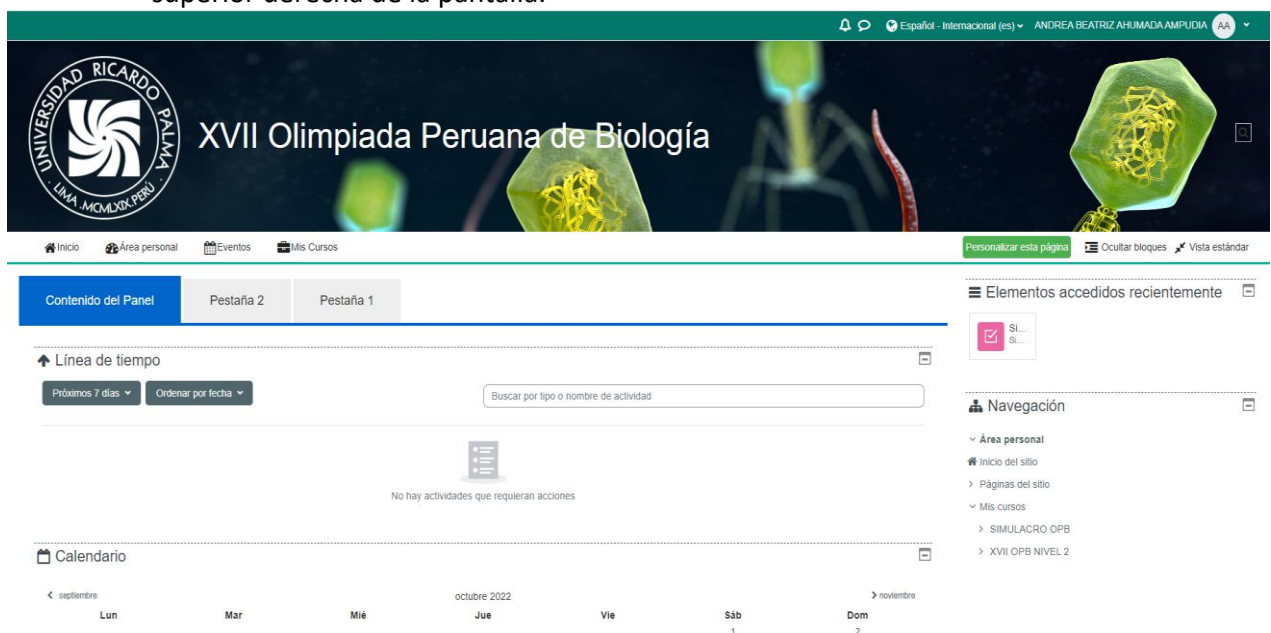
superior derecha de la pantalla.

Español - Internacional (es) ANDREA BEATRIZ AHUMADA AMPUDIA AA

UNIVERSIDAD RICARDO PALMA LIMA MCMLXIX PERÚ

XVII Olimpiada Peruana de Biología

Inicio Área personal Eventos Mis Cursos

Personalizar esta página Ocultar bloques Vista estándar

Contenido del Panel Pestaña 2 Pestaña 1

Línea de tiempo

Próximos 7 días Ordenar por fecha

Buscar por tipo o nombre de actividad

No hay actividades que requieran acciones

Calendario

septiembre octubre 2022 noviembre

Lun Mar Mié Jue Vie Sáb Dom

1 2

Elementos accedidos recientemente

Si... Si...

Navegación

Área personal
Inicio del sitio
Páginas del sitio
Mis cursos
SIMULACRO OPB
XVII OPB NIVEL 2